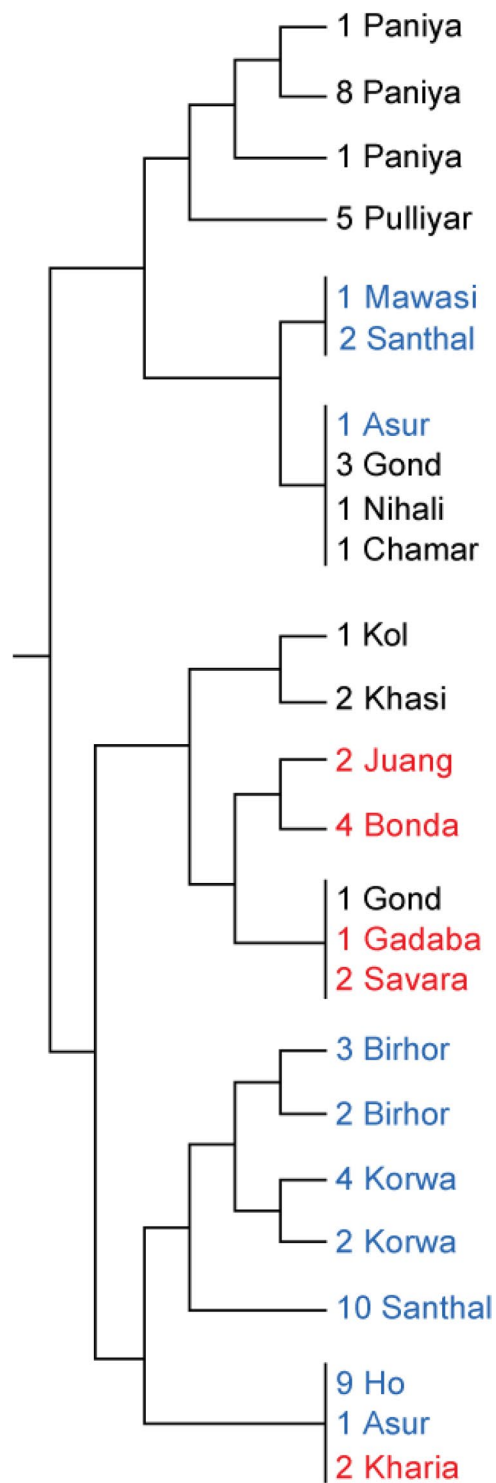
1 Paniya
8 Paniya
1 Paniya
5 Pulliyar
1 Mawasi
2 Santhal
1 Asur
3 Gond
1 Nihali
1 Chamar
1 Kol
2 Khasi
2 Juang
4 Bonda
1 Gond
1 Gadaba
2 Savara
3 Birhor
2 Birhor
4 Korwa
2 Korwa
10 Santhal
9 Ho
1 Asur
2 Kharia